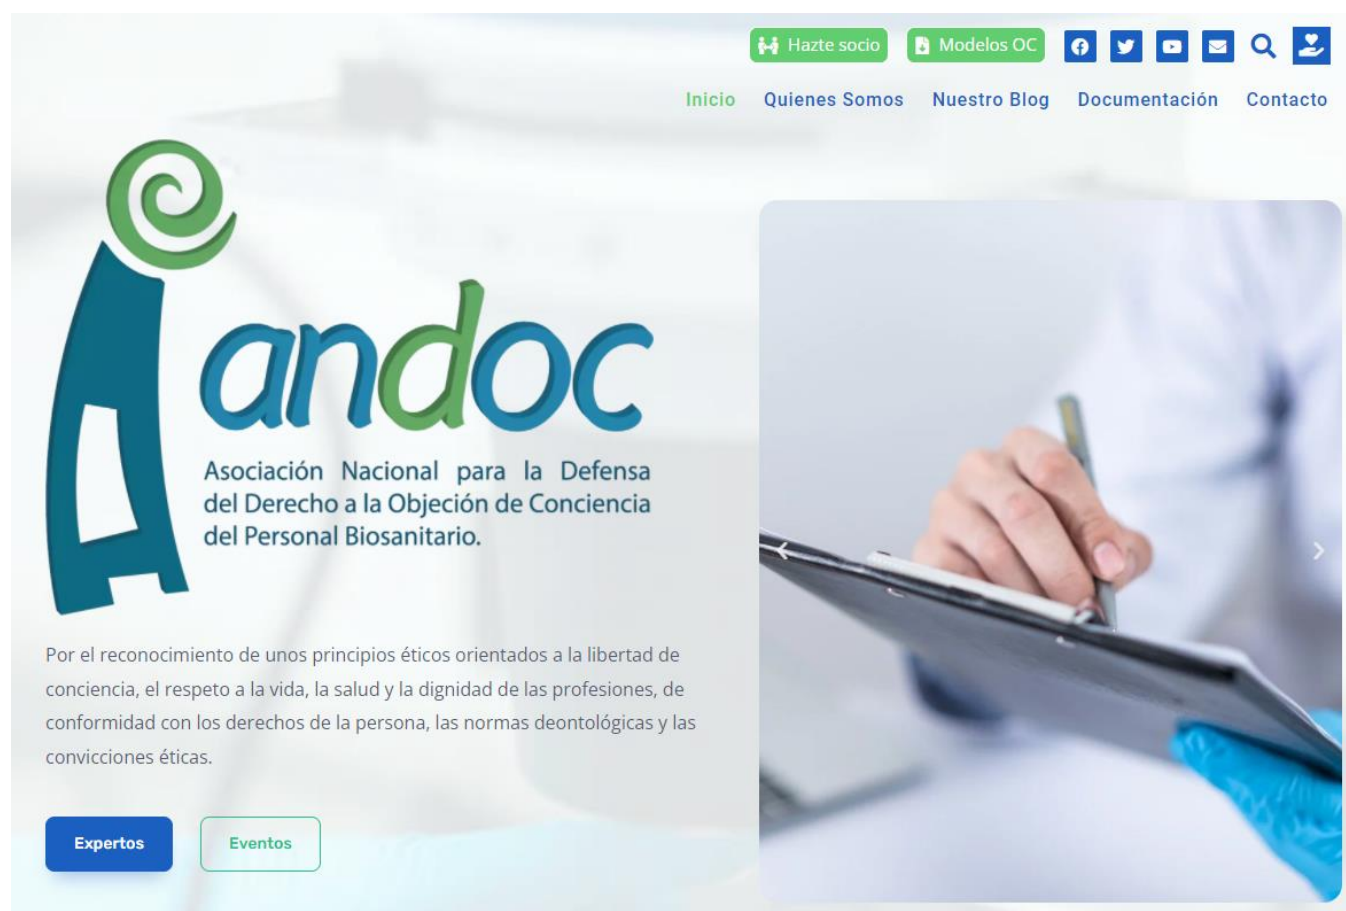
Hazte socio Modelos OC

Inicio Quienes Somos Nuestro Blog Documentación Contacto

andoc

Asociación Nacional para la Defensa del Derecho a la Objeción de Conciencia del Personal Biosanitario.

Por el reconocimiento de unos principios éticos orientados a la libertad de conciencia, el respeto a la vida, la salud y la dignidad de las profesiones, de conformidad con los derechos de la persona, las normas deontológicas y las convicciones éticas.

Expertos Eventos